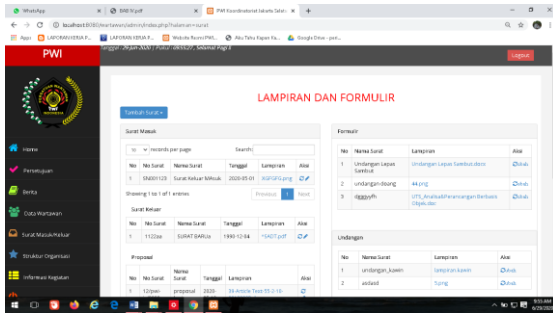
WhatsApp | BAB IV.pdf | PWI Koordinatorat Jakarta Selatan | +

localhost:8080/wartawan/admin/index.php?halaman=surat

Apps | LAPORAN KERJA P... | LAPORAN KERJA P... | Website Resmi PWI... | Aku Tahu Kapan Ka... | Google Drive - pert...

PWI

Tanggal : 29 Jun 2020 | Pukul : 09:55:27, Selamat Pagi !

Logout

Home

Pencarian

Berita

Data Wartawan

Surat Masuk/Keluar

Struktur Organisasi

Informasi Kegiatan

LAMPIRAN DAN FORMULIR

Tambah Surat

Surat Masuk

10 records per page Search:

| No | No Surat | Nama Surat | Tanggal | Lampiran | Aksi |
|---|---|---|---|---|---|
| 1 | SN001123 | Surat Surat Masuk | 2020-05-01 | ASFGFG.png | |

Showing 1 to 1 of 1 entries Previous 1 Next

Surat Keluar

| No | No Surat | Nama Surat | Tanggal | Lampiran | Aksi |
|---|---|---|---|---|---|
| 1 | 1122ae | SURAT BARUe | 1990-12-04 | *SADT.pdf | |

Proposal

| No | No Surat | Nama Surat | Tanggal | Lampiran | Aksi |
|---|---|---|---|---|---|
| 1 | 12/pwi | proposal | 2020- | 36 Article Text-55-2-10- | |

Formulir

| No | Nama Surat | Lampiran | Aksi |
|---|---|---|---|
| 1 | Undangan Lepas Sambut | Undangan Lepas Sambut.docx | Ubah |
| 2 | undangan dealog | 44.png | Ubah |
| 3 | dggyyfh | UTS_AnalisaMPelanggan Berbasis Objek.doc | Ubah |

Undangan

| No | Nama Surat | Lampiran | Aksi |
|---|---|---|---|
| 1 | undangan_kawin | lampiran.kawin | Ubah |
| 2 | asdasd | 1.png | Ubah |

9:55 AM
6/29/2020